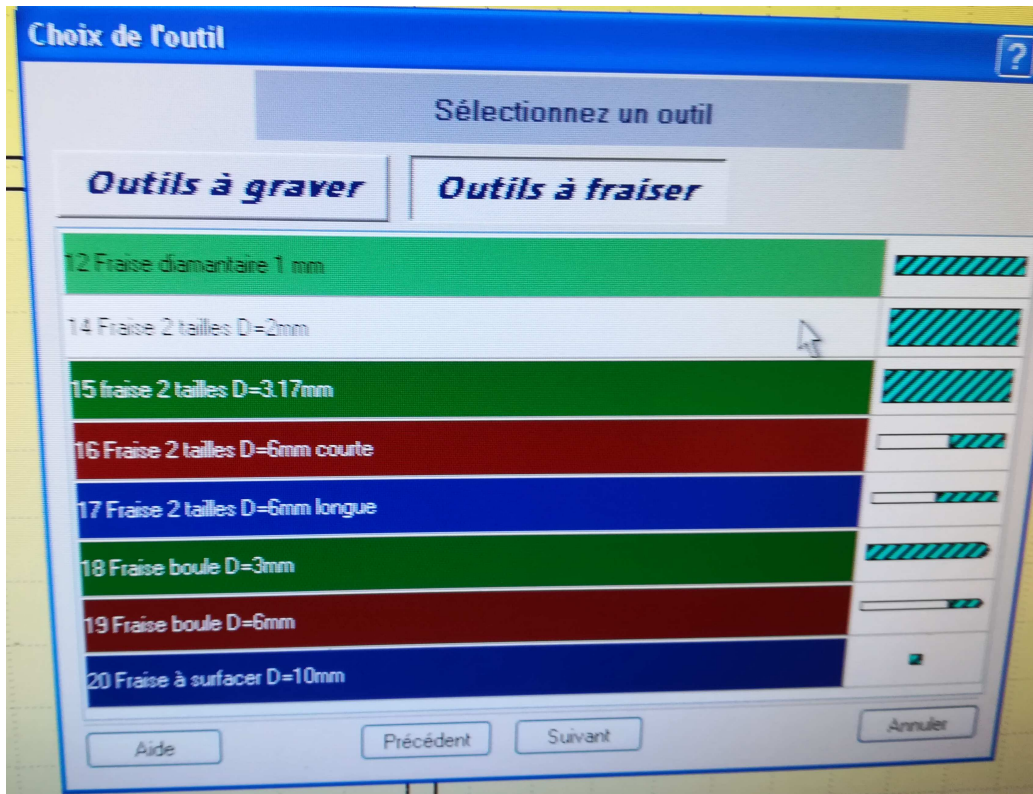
Choix de l'outil

?

Sélectionnez un outil

Outils à graver

Outils à fraiser

12 Fraise diamantaire 1 mm

14 Fraise 2 tailles D=2mm

15 fraise 2 tailles D=3.17mm

16 Fraise 2 tailles D=6mm courte

17 Fraise 2 tailles D=6mm longue

18 Fraise boule D=3mm

19 Fraise boule D=6mm

20 Fraise à surfacer D=10mm

Aide

Précédent

Suivant

Annuler